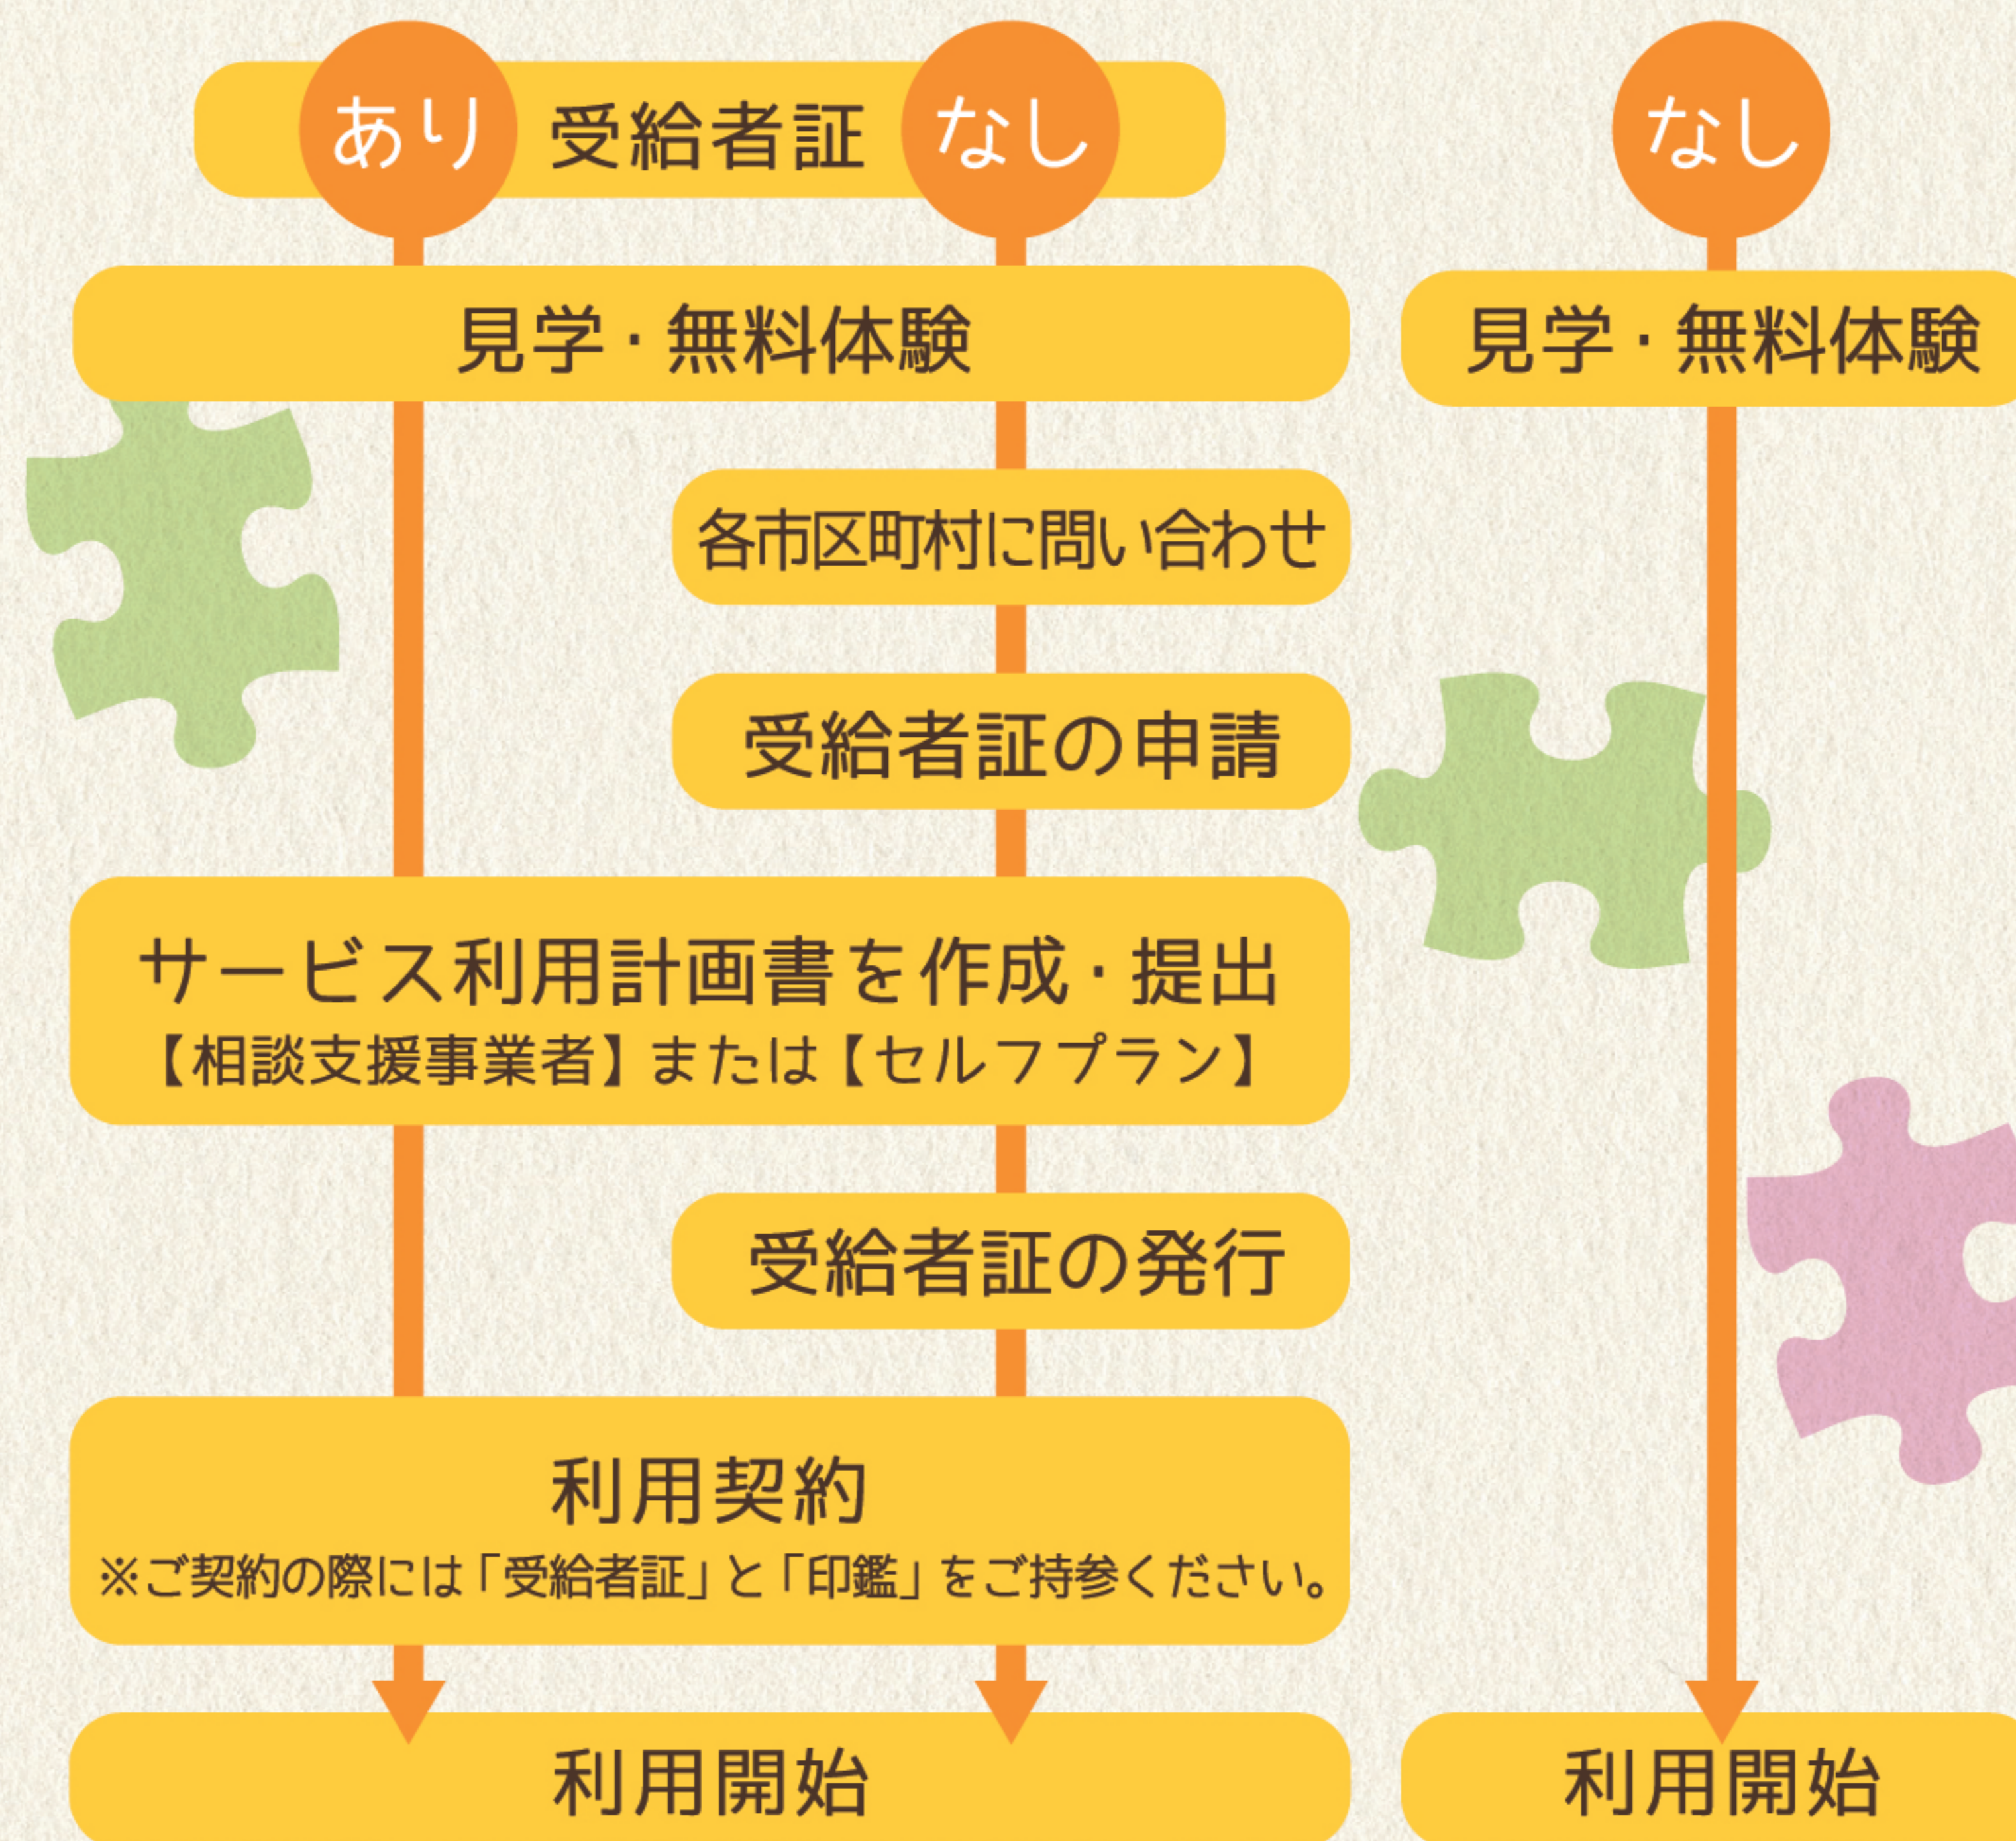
あり 受給者証 なし

なし

見学・無料体験

見学・無料体験

各市区町村に問い合わせ

受給者証の申請

サービス利用計画書を作成・提出
【相談支援事業者】または【セルフプラン】

受給者証の発行

利用契約
※ご契約の際には「受給者証」と「印鑑」をご持参ください。

利用開始

利用開始